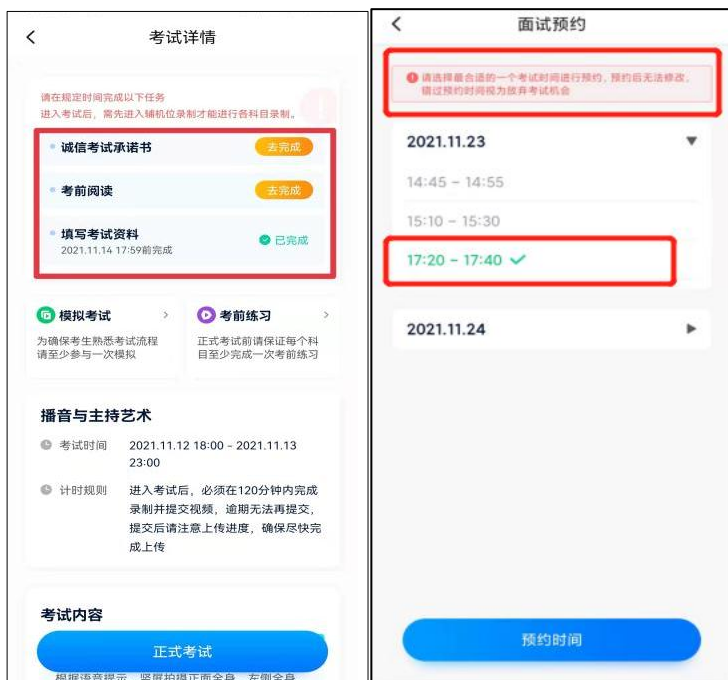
考试详情

请在规定时间完成以下任务
进入考试后，需先进入辅机位录制才能进行各科目录制。

诚信考试承诺书 去完成

考前阅读 去完成

填写考试资料 已完成
2021.11.14 17:59前完成

模拟考试
为确保考生熟悉考试流程请至少参与一次模拟

考前练习
正式考试前请保证每个科目至少完成一次考前练习

播音与主持艺术

考试时间 2021.11.12 18:00 - 2021.11.13 23:00

计时规则 进入考试后，必须在120分钟内完成录制并提交视频，逾期无法再提交，提交后请注意上传进度，确保尽快完成上传

考试内容

正式考试

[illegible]

面试预约

请选择最合适的一个考试时间进行预约，预约后无法修改，错过预约时间视为放弃考试机会

2021.11.23

14:45 - 14:55

15:10 - 15:30

17:20 - 17:40

2021.11.24

预约时间